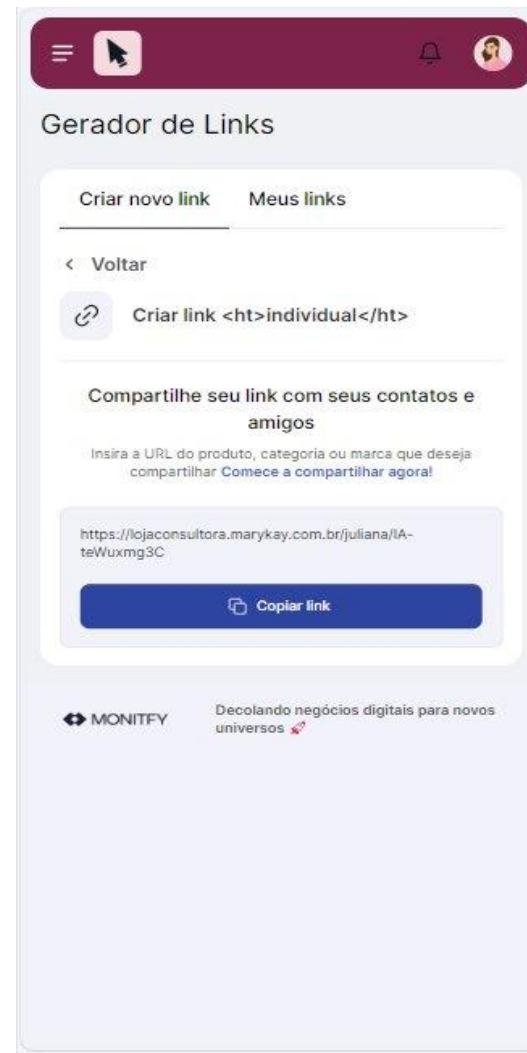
Gerador de Links

Criar novo link Meus links

< Voltar

Criar link <ht>individual</ht>

Compartilhe seu link com seus contatos e amigos

Insira a URL do produto, categoria ou marca que deseja compartilhar Comece a compartilhar agora!

https://lojaconsultora.marykay.com.br/juliana/IA-teWuxmg3C

Copiar link

MONITFY

Decolando negócios digitais para novos universos